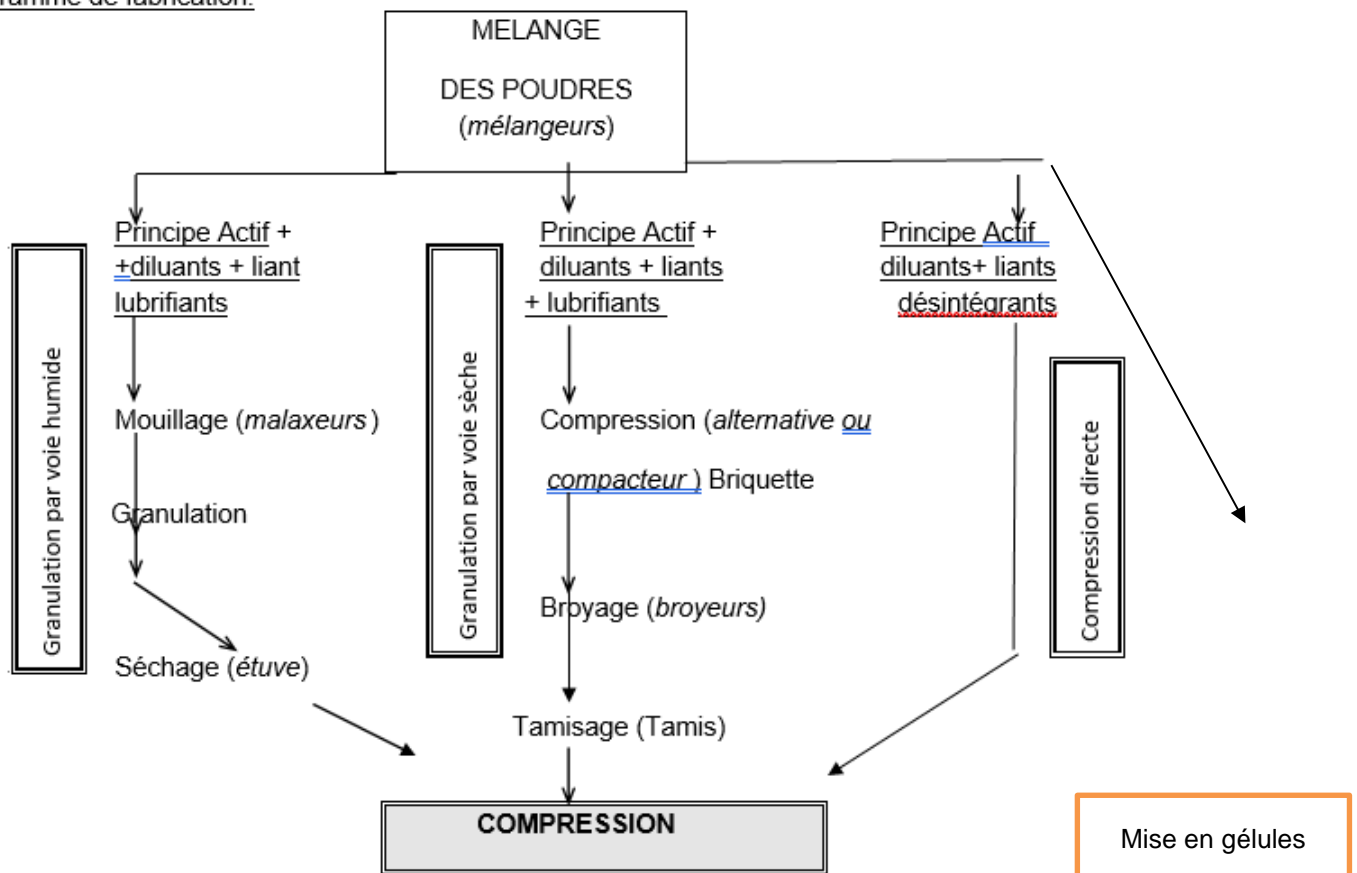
ramme de fabrication:

MELANGE
DES POUDRES
(*mélangeurs*)

Granulation par voie humide

Principe Actif +
+diluants + liant
lubrifiants

Mouillage (*malaxeurs*)

Granulation

Séchage (*étuve*)

Granulation par voie sèche

Principe Actif +
diluants + liants
+ lubrifiants

Compression (*alternative ou compacteur*) Briquette

Broyage (*broyeurs*)

Tamisage (Tamis)

Principe Actif
diluants+ liants
désintégrants

Compression directe

COMPRESSION

Mise en gélules